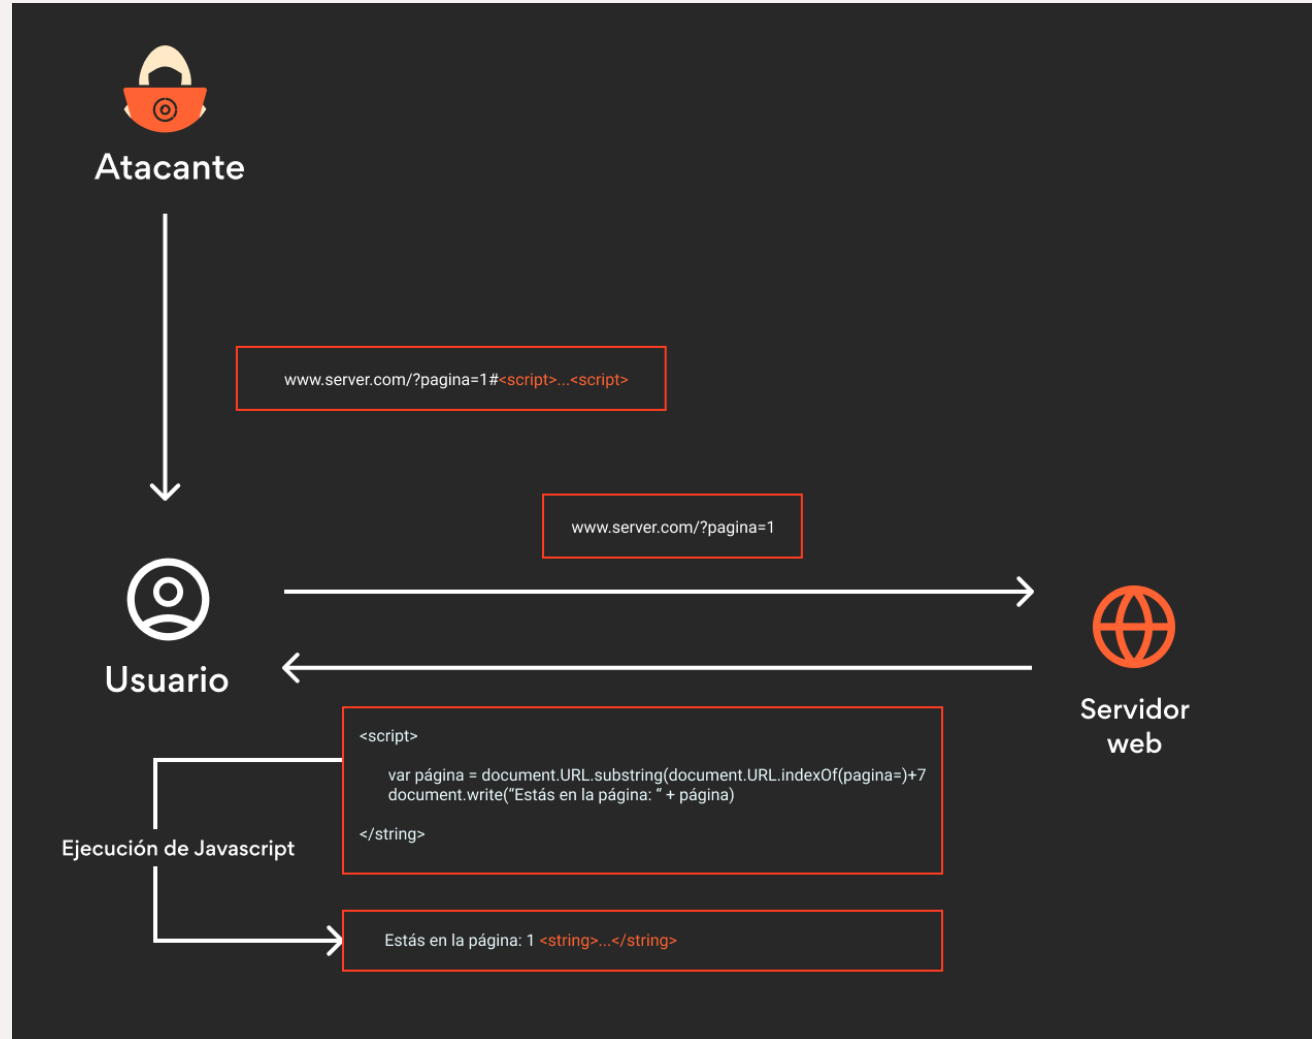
Atacante

www.server.com/?pagina=1#<script>...<script>

www.server.com/?pagina=1

Usuario

Servidor web

<script>

var página = document.URL.substring(document.URL.indexOf(pagina=)+7
document.write(“Estás en la página: ” + página)

</string>

Ejecución de Javascript

Estás en la página: 1 <string>...</string>